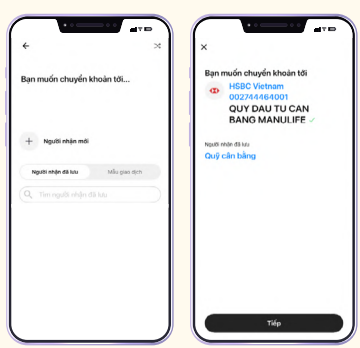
Bạn muốn chuyển khoản tới...

Người nhận mới

Người nhận đã lưu

Mẫu giao dịch

Tìm người nhận đã lưu

Bạn muốn chuyển khoản tới

HSBC Vietnam

002744464001

QUY DAU TU CAN BANG MANULIFE

Người nhận đã lưu

Quỹ cân bằng

Tiếp